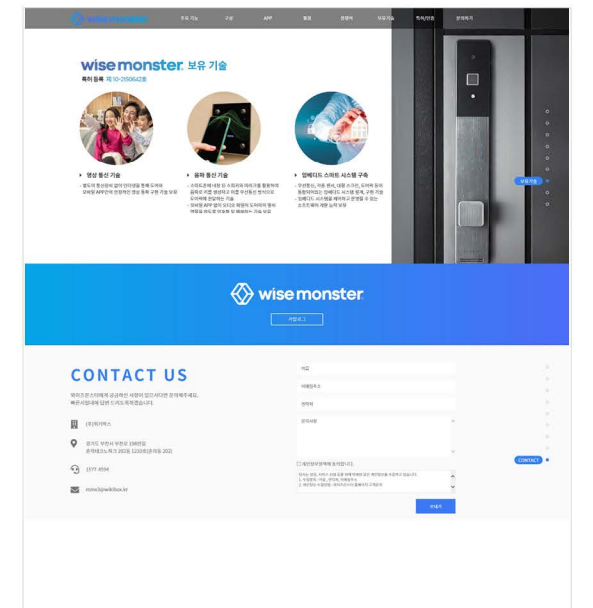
wise monster 주요 기능 구성 APP 특징 경쟁력 보유 기술 자료/인증 문의하기

wisemonster 보유 기술

특허 등록 제 10-2150642호

▸ 영상 통신 기술

· 별도의 통신장비 없이 인터넷을 통해 도어와 모바일 APP간에 안정적인 영상 통화 구현 기술 보유

▸ 음파 통신 기술

· 스마트폰에 내장 된 스피커와 마이크를 활용하여 음파로 키값 생성하고 이를 무선통신 방식으로 도어락에 전달하는 기술
· 모바일 APP 없이 SOS로 개방하지 도어락이 열리지 않도록 방 해하는 기술 보유

▸ 임베디드 스마트 시스템 구축

· 영상통신, 자동 문서, 내장 스피커, 도어락 등의 통합제어하는 임베디드 시스템 설계, 구현 기술
· 임베디드 시스템을 제어하고 운영할 수 있는 소프트웨어 제품 능력 보유

보유기술

wisemonster

카탈로그

CONTACT US

와이즈몬스터에게 궁금하신 사항이 있으시다면 문의해주세요.
빠른 시일내에 답변 드리도록 하겠습니다.

(주)위키박스

경기도 부천시 부천로 198번길
춘의테크노파크 202동 1202호(춘의동 202)

1577-4594

mrmo@wikibox.kr

이름

이메일주소

연락처

문의내용

개인정보수집에 동의합니다.

CONTACT

보내기